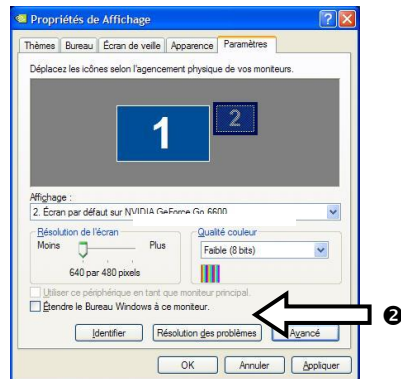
Propriétés de Affichage

Thèmes | Bureau | Écran de veille | Apparence | Paramètres

Déplacez les icônes selon l'agencement physique de vos moniteurs.

1

2

Affichage :

2. Écran par défaut sur NVIDIA GeForce Go 6600

Résolution de l'écran

Moins

Plus

640 par 480 pixels

Qualité couleur

Faible (8 bits)

Utiliser ce périphérique en tant que moniteur principal.

Étendre le Bureau Windows à ce moniteur.

❷

Identifier

Résolution des problèmes

Avancé

OK

Annuler

Appliquer